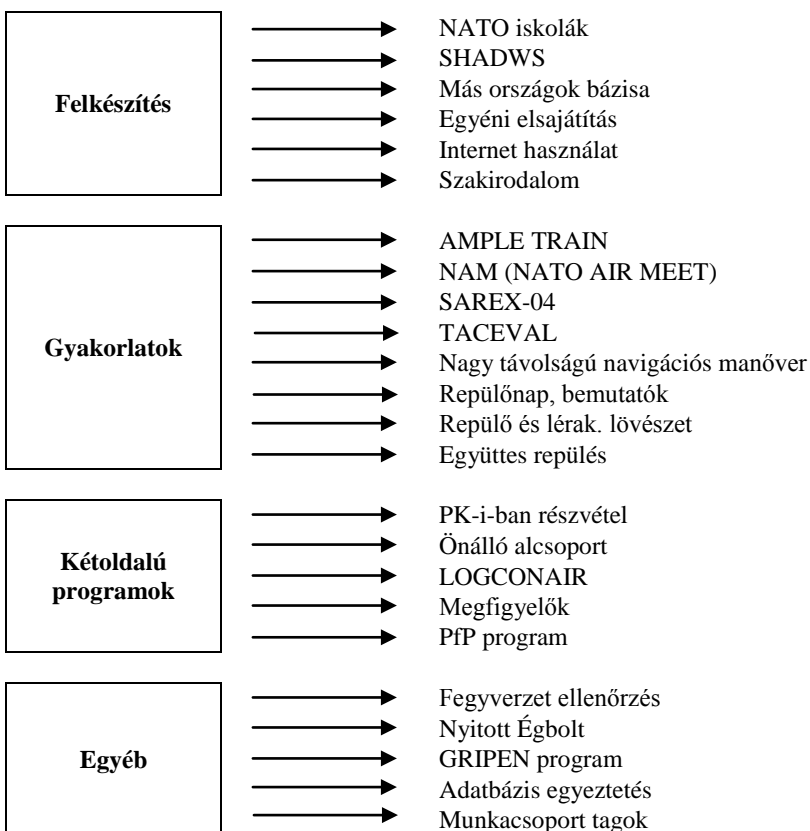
Felkészítés

NATO iskolák
SHADWS
Más országok bázisa
Egyéni elsajátítás
Internet használat
Szakirodalom

Gyakorlatok

AMPLE TRAIN
NAM (NATO AIR MEET)
SAREX-04
TACEVAL
Nagy távolságú navigációs manőver
Repülőnap, bemutatók
Repülő és lérak. lövészet
Együttes repülés

Kétoldalú programok

PK-i-ban részvétel
Önálló alcsoport
LOGCONAIR
Megfigyelők
PfP program

Egyéb

Fegyverzet ellenőrzés
Nyitott Égbolt
GRIPEN program
Adatbázis egyeztetés
Munkacsoport tagok